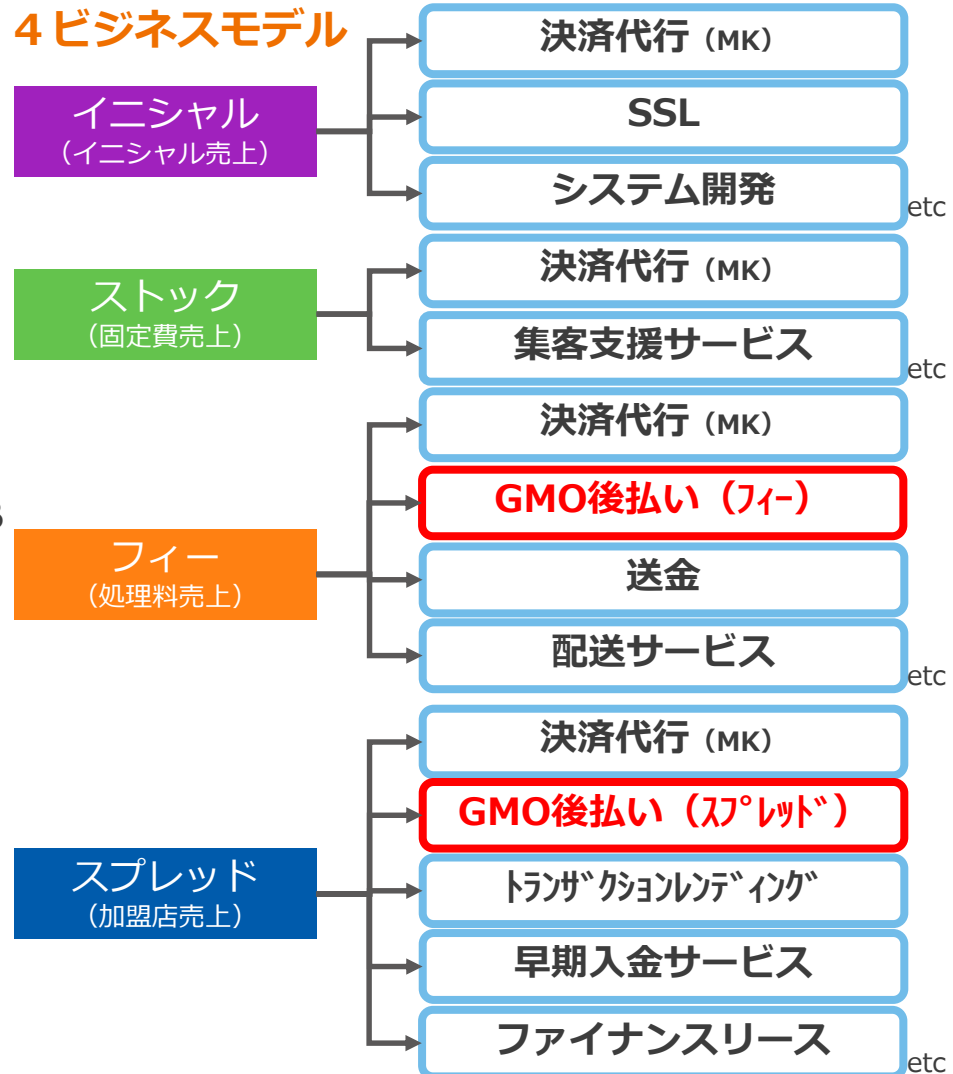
4 ビジネスモデル

イニシャル
（イニシャル売上）

決済代行（MK）

SSL

システム開発

etc

ストック
（固定費売上）

決済代行（MK）

集客支援サービス

etc

フィー
（処理料売上）

決済代行（MK）

GMO後払い（ﾌｨｰ）

送金

配送サービス

etc

スプレッド
（加盟店売上）

決済代行（MK）

GMO後払い（ｽﾌﾟﾚｯﾄﾞ）

ﾄﾗﾝｻﾞｸｼｮﾝﾚﾝﾃﾞｨﾝｸﾞ

早期入金サービス

ファイナンスリース

etc